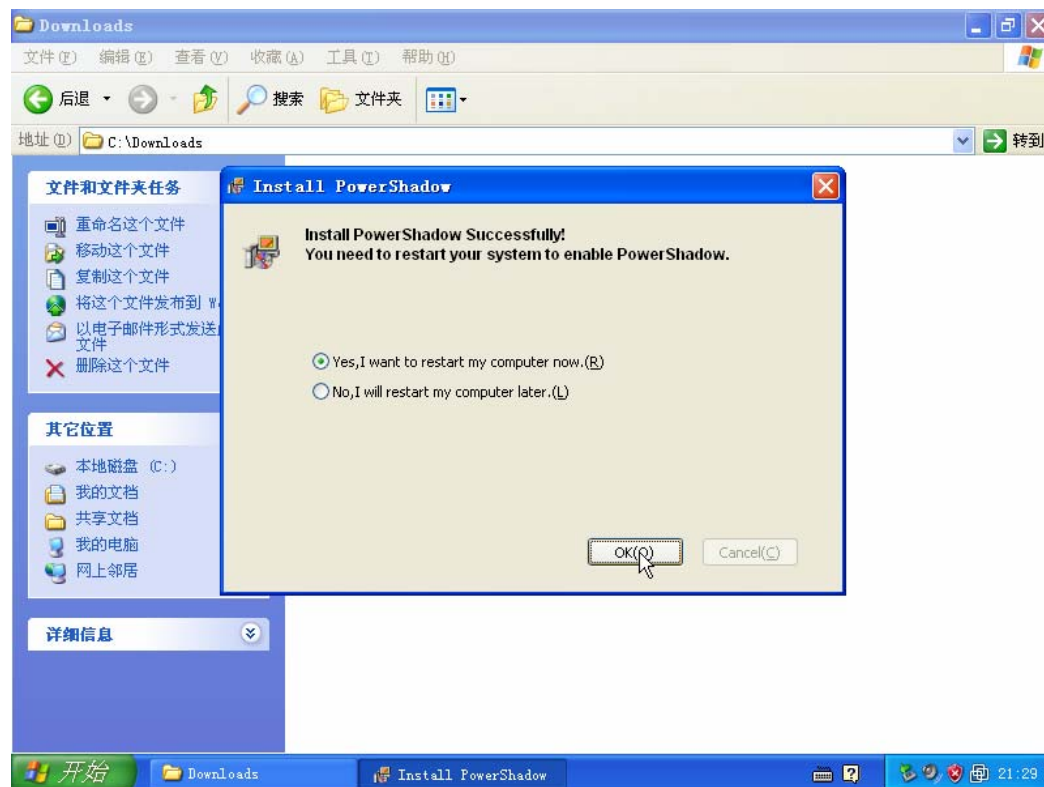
Downloads

文件(F) 编辑(E) 查看(V) 收藏(A) 工具(T) 帮助(H)

后退 搜索 文件夹

地址(D) C:\Downloads

转到

文件和文件夹任务

重命名这个文件
移动这个文件
复制这个文件
将这个文件发布到 W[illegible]
以电子邮件形式发送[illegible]文件
删除这个文件

其它位置

本地磁盘 (C:)
我的文档
共享文档
我的电脑
网上邻居

详细信息

Install PowerShadow

Install PowerShadow Successfully!
You need to restart your system to enable PowerShadow.

Yes,I want to restart my computer now.(R)
No,I will restart my computer later.(L)

OK(O) Cancel(C)

开始 Downloads Install PowerShadow 21:29